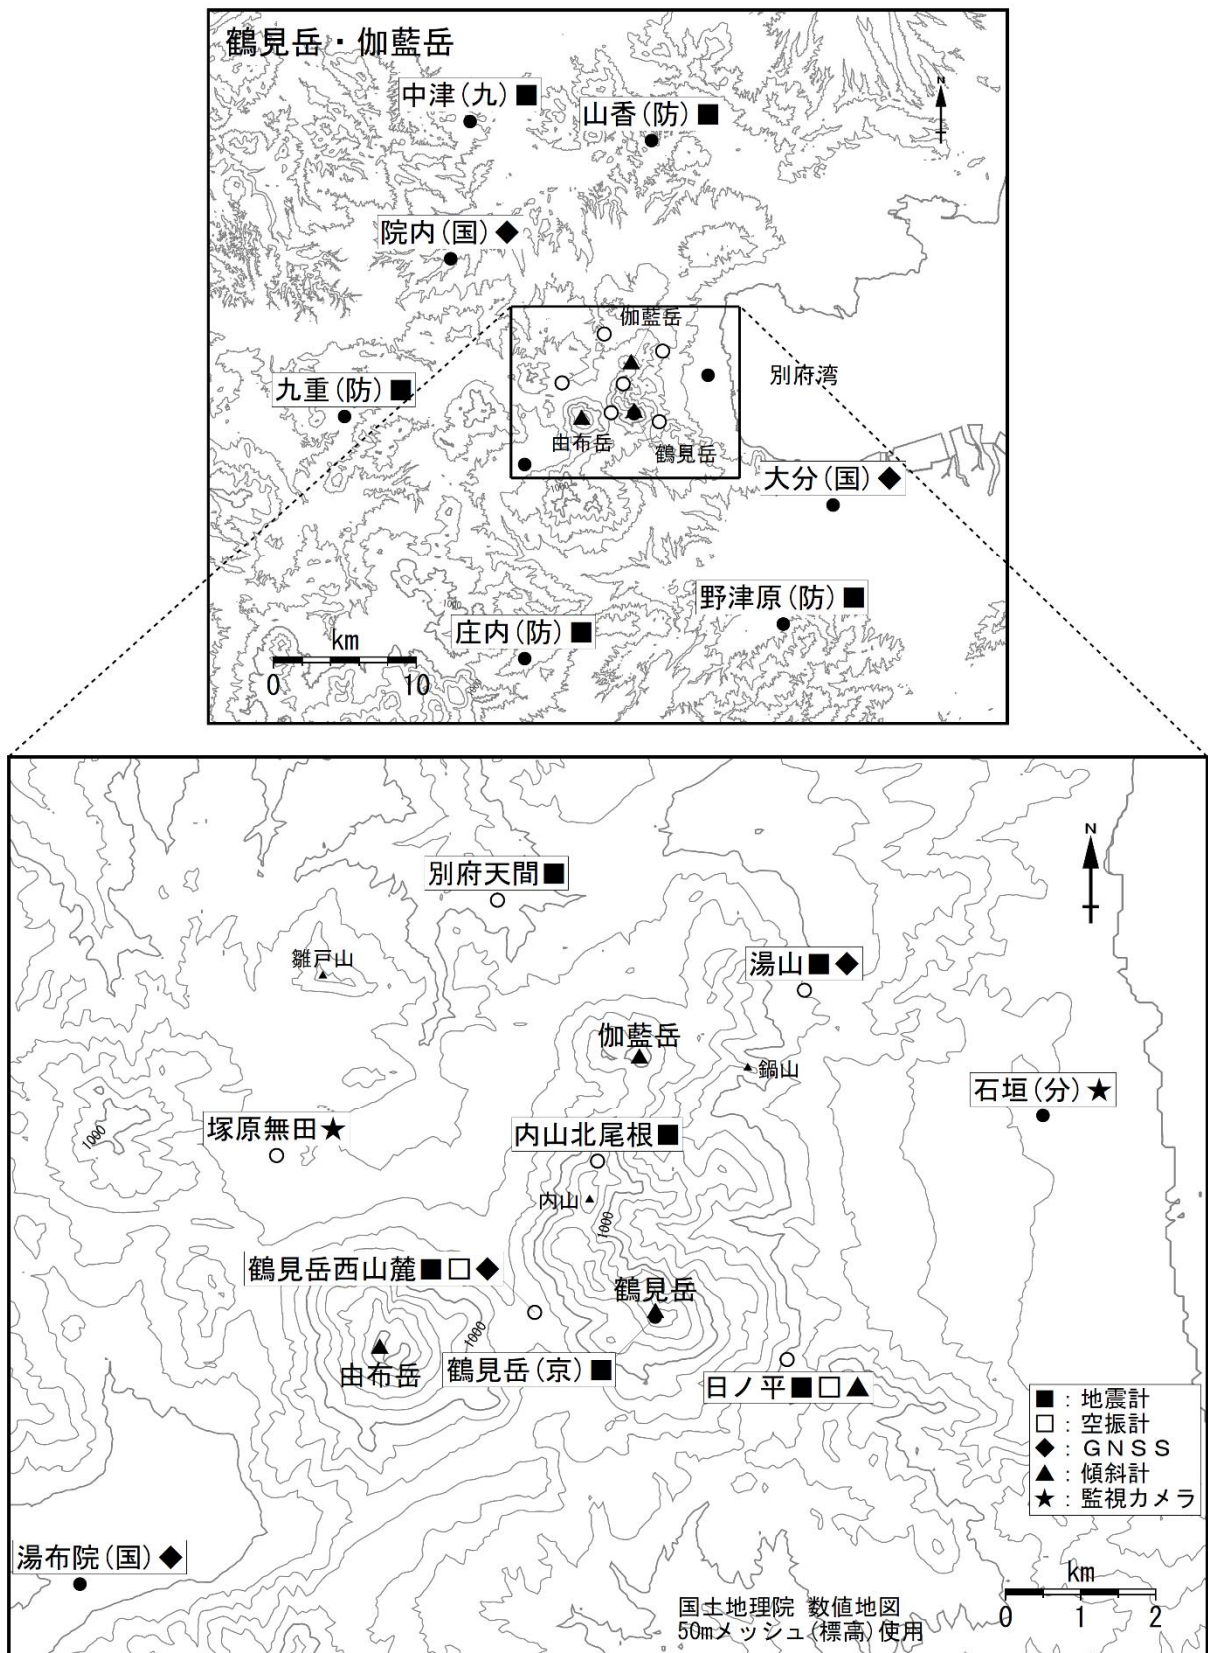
鶴見岳・伽藍岳

中津(九)■
山香(防)■
N
院内(国)◆
伽藍岳
別府湾
九重(防)■
由布岳
鶴見岳
大分(国)◆
1000
1000
野津原(防)■
庄内(防)■
km
0 10

N
別府天間■
雛戸山
湯山■◆
伽藍岳
鍋山
石垣(分)★
塚原無田★
1000
内山北尾根■
内山
1000
鶴見岳西山麓■□◆
鶴見岳
1000
由布岳
鶴見岳(京)■
日ノ平■□▲
■：地震計
□：空振計
◆：GNSS
▲：傾斜計
★：監視カメラ
湯布院(国)◆
km
国土地理院 数値地図 50mメッシュ(標高)使用
0 1 2